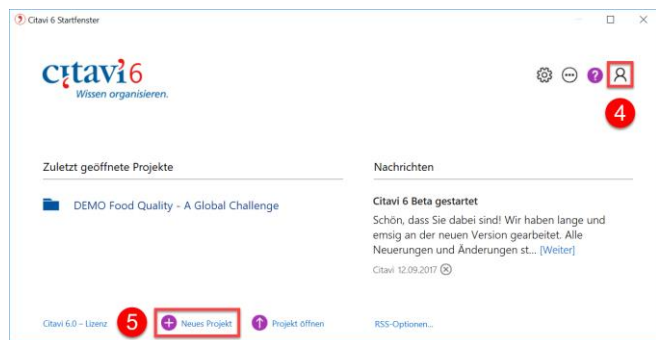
Citavi 6 Startfenster

citavi6
Wissen organisieren.

4

Zuletzt geöffnete Projekte

DEMO Food Quality - A Global Challenge

Nachrichten

Citavi 6 Beta gestartet

Schön, dass Sie dabei sind! Wir haben lange und emsig an der neuen Version gearbeitet. Alle Neuerungen und Änderungen st... [Weiter]

Citavi 12.09.2017

Citavi 6.0 – Lizenz

5

Neues Projekt

Projekt öffnen

RSS-Optionen...